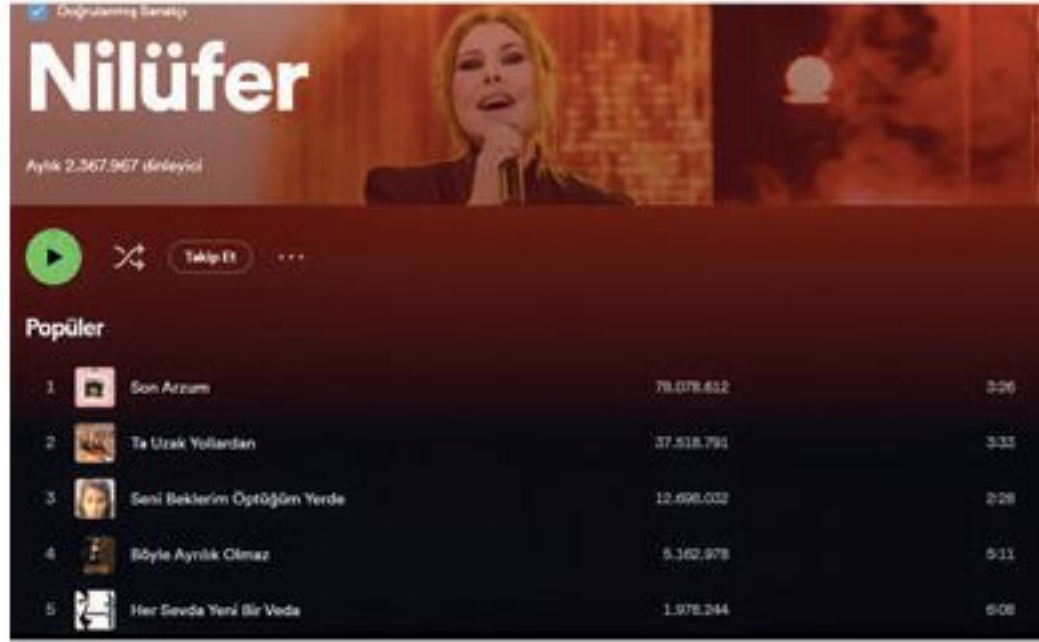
Doğrulanmış Sanatçı

Nilüfer

Aylık 2.367.967 dinleyici

Takip Et

Popüler

| | | | |
|---|---|---|---|
| 1 | Son Arzum | 78.078.612 | 3:26 |
| 2 | Ta Uzak Yollardan | 37.518.791 | 3:33 |
| 3 | Seni Beklerim Öptüğüm Yerde | 12.698.032 | 2:28 |
| 4 | Böyle Ayrılık Olmaz | 5.162.978 | 5:11 |
| 5 | Her Sevda Yeni Bir Veda | 1.976.244 | 6:08 |